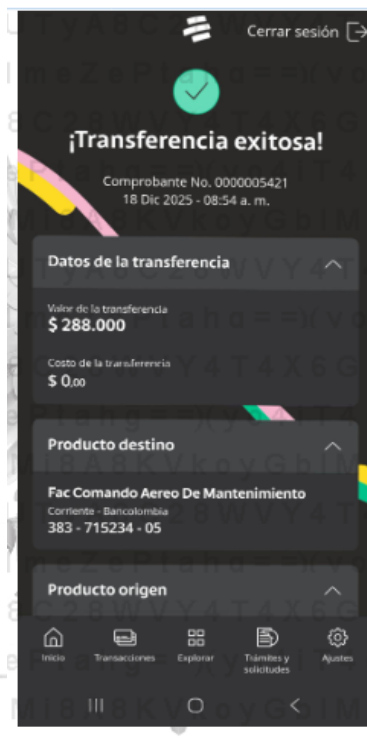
Cerrar sesión

¡Transferencia exitosa!

Comprobante No. 0000005421
18 Dic 2025 - 08:54 a. m.

Datos de la transferencia

Valor de la transferencia
$ 288.000

Costo de la transferencia
$ 0,00

Producto destino

Fac Comando Aereo De Mantenimiento
Corriente - Bancolombia
383 - 715234 - 05

Producto origen

Inicio
Transacciones
Explorar
Trámites y solicitudes
Ajustes